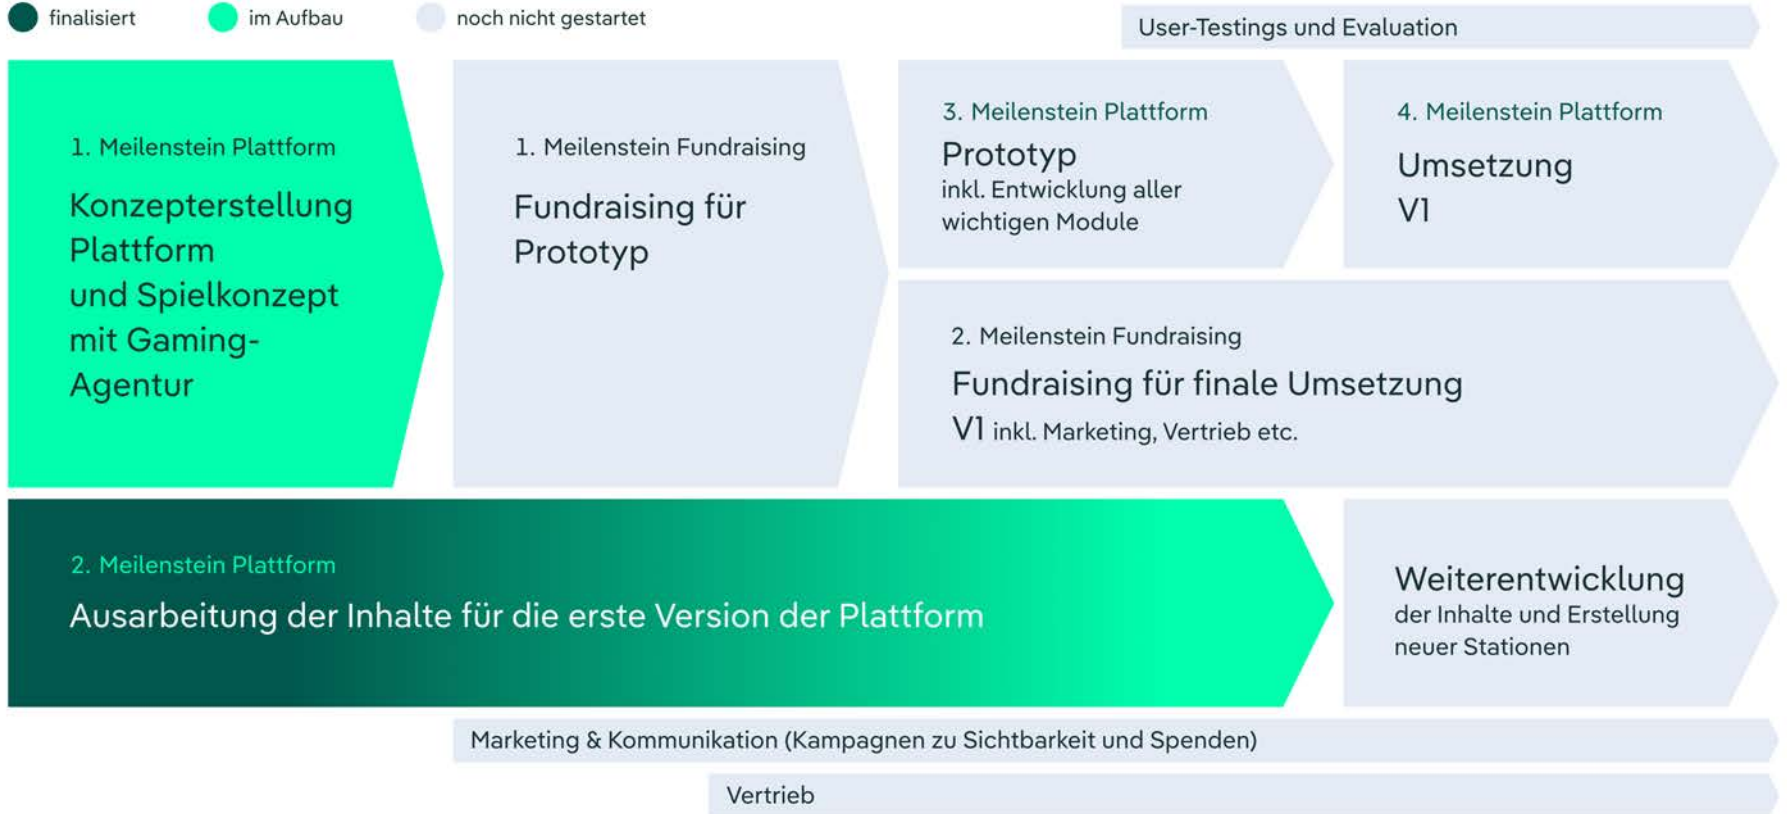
finalisiert im Aufbau noch nicht gestartet

User-Testings und Evaluation

1. Meilenstein Plattform

Konzepterstellung Plattform und Spielkonzept mit Gaming-Agentur

1. Meilenstein Fundraising

Fundraising für Prototyp

3. Meilenstein Plattform

Prototyp
inkl. Entwicklung aller wichtigen Module

4. Meilenstein Plattform

Umsetzung V1

2. Meilenstein Fundraising

Fundraising für finale Umsetzung V1 inkl. Marketing, Vertrieb etc.

2. Meilenstein Plattform

Ausarbeitung der Inhalte für die erste Version der Plattform

Weiterentwicklung
der Inhalte und Erstellung neuer Stationen

Marketing & Kommunikation (Kampagnen zu Sichtbarkeit und Spenden)

Vertrieb